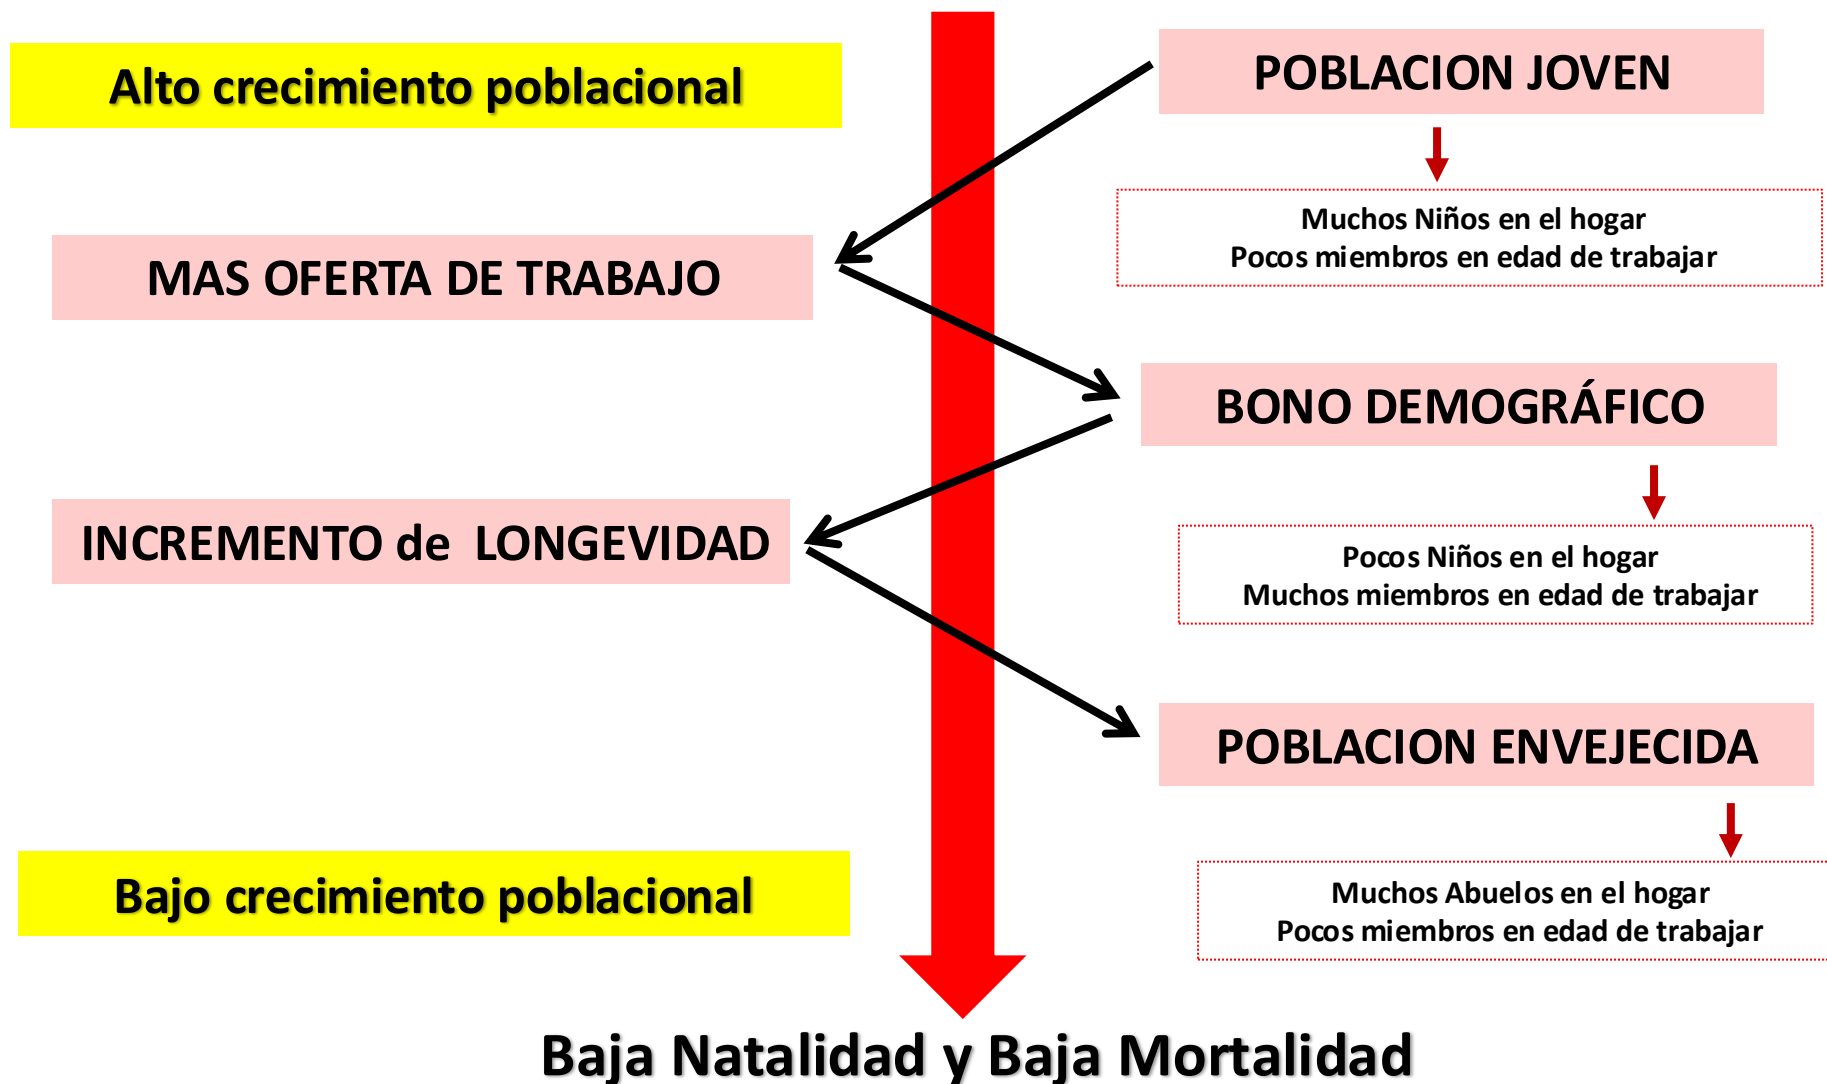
Alto crecimiento poblacional

POBLACION JOVEN

Muchos Niños en el hogar
Pocos miembros en edad de trabajar

MAS OFERTA DE TRABAJO

BONO DEMOGRÁFICO

Pocos Niños en el hogar
Muchos miembros en edad de trabajar

INCREMENTO de LONGEVIDAD

POBLACION ENVEJECIDA

Muchos Abuelos en el hogar
Pocos miembros en edad de trabajar

Bajo crecimiento poblacional

Baja Natalidad y Baja Mortalidad